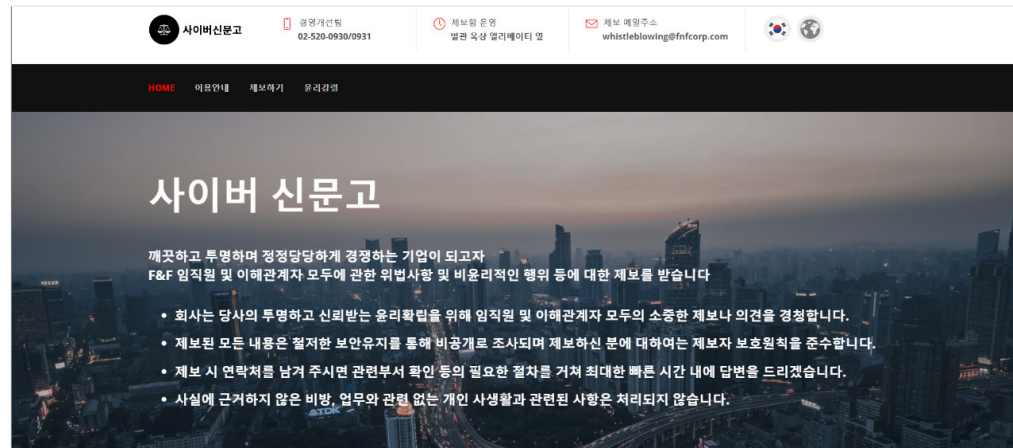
사이버신문고

경영개선팀
02-520-0930/0931

제보함 운영
별관 옥상 엘리베이터 옆

제보 메일주소
whistleblowing@fnfcorp.com

HOME 이용안내 제보하기 윤리강령

사이버 신문고

깨끗하고 투명하며 정정당당하게 경쟁하는 기업이 되고자
F&F 임직원 및 이해관계자 모두에 관한 위법사항 및 비윤리적인 행위 등에 대한 제보를 받습니다

• 회사는 당사의 투명하고 신뢰받는 윤리확립을 위해 임직원 및 이해관계자 모두의 소중한 제보나 의견을 경청합니다.
• 제보된 모든 내용은 철저한 보안유지를 통해 비공개로 조사되며 제보하신 분에 대하여는 제보자 보호원칙을 준수합니다.
• 제보 시 연락처를 남겨 주시면 관련부서 확인 등의 필요한 절차를 거쳐 최대한 빠른 시간 내에 답변을 드리겠습니다.
• 사실에 근거하지 않은 비방, 업무와 관련 없는 개인 사생활과 관련된 사항은 처리되지 않습니다.